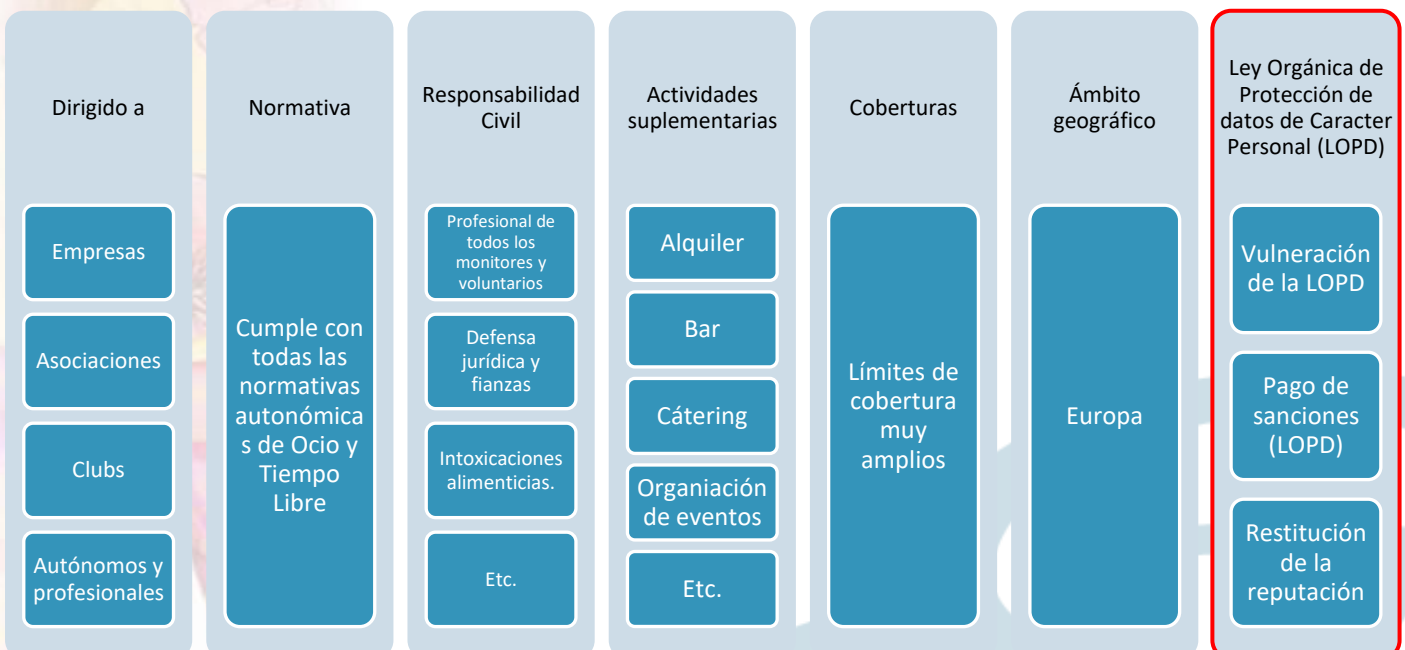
Dirigido a

Empresas

Asociaciones

Clubs

Autónomos y profesionales

Normativa

Cumple con todas las normativas autonómicas de Ocio y Tiempo Libre

Responsabilidad Civil

Profesional de todos los monitores y voluntarios

Defensa jurídica y fianzas

Intoxicaciones alimenticias.

Etc.

Actividades suplementarias

Alquiler

Bar

Cátering

Organiación de eventos

Etc.

Coberturas

Límites de cobertura muy amplios

Ámbito geográfico

Europa

Ley Orgánica de Protección de datos de Caracter Personal (LOPD)

Vulneración de la LOPD

Pago de sanciones (LOPD)

Restitución de la reputación